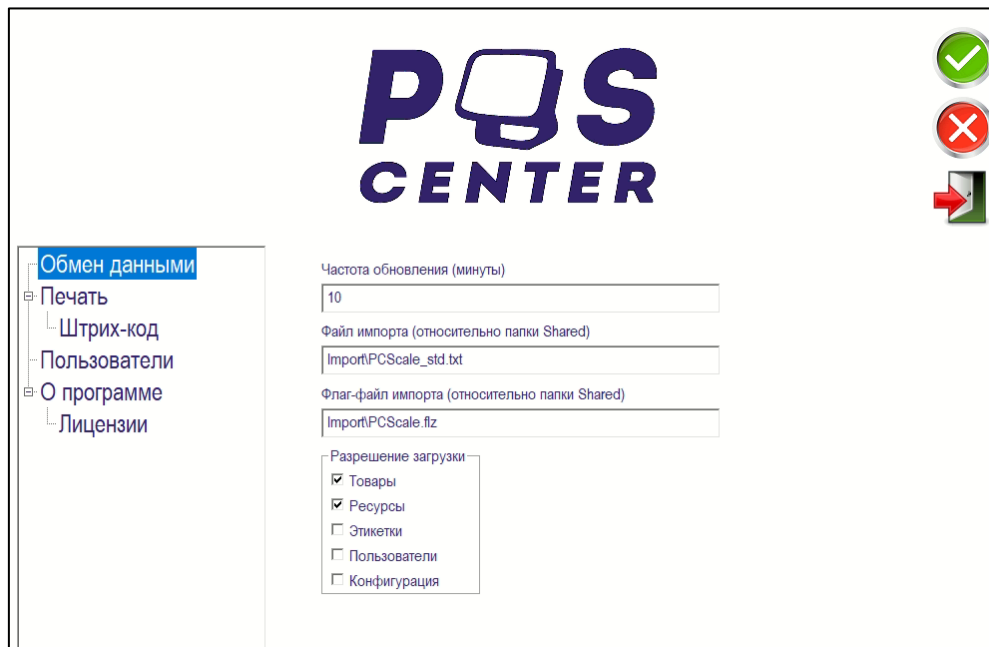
POS
CENTER

Обмен данными
Печать
Штрих-код
Пользователи
О программе
Лицензии

Частота обновления (минуты)
10
Файл импорта (относительно папки Shared)
Import\PCScale_std.txt
Флаг-файл импорта (относительно папки Shared)
Import\PCScale.flz

Разрешение загрузки
☑ Товары
☑ Ресурсы
☐ Этикетки
☐ Пользователи
☐ Конфигурация